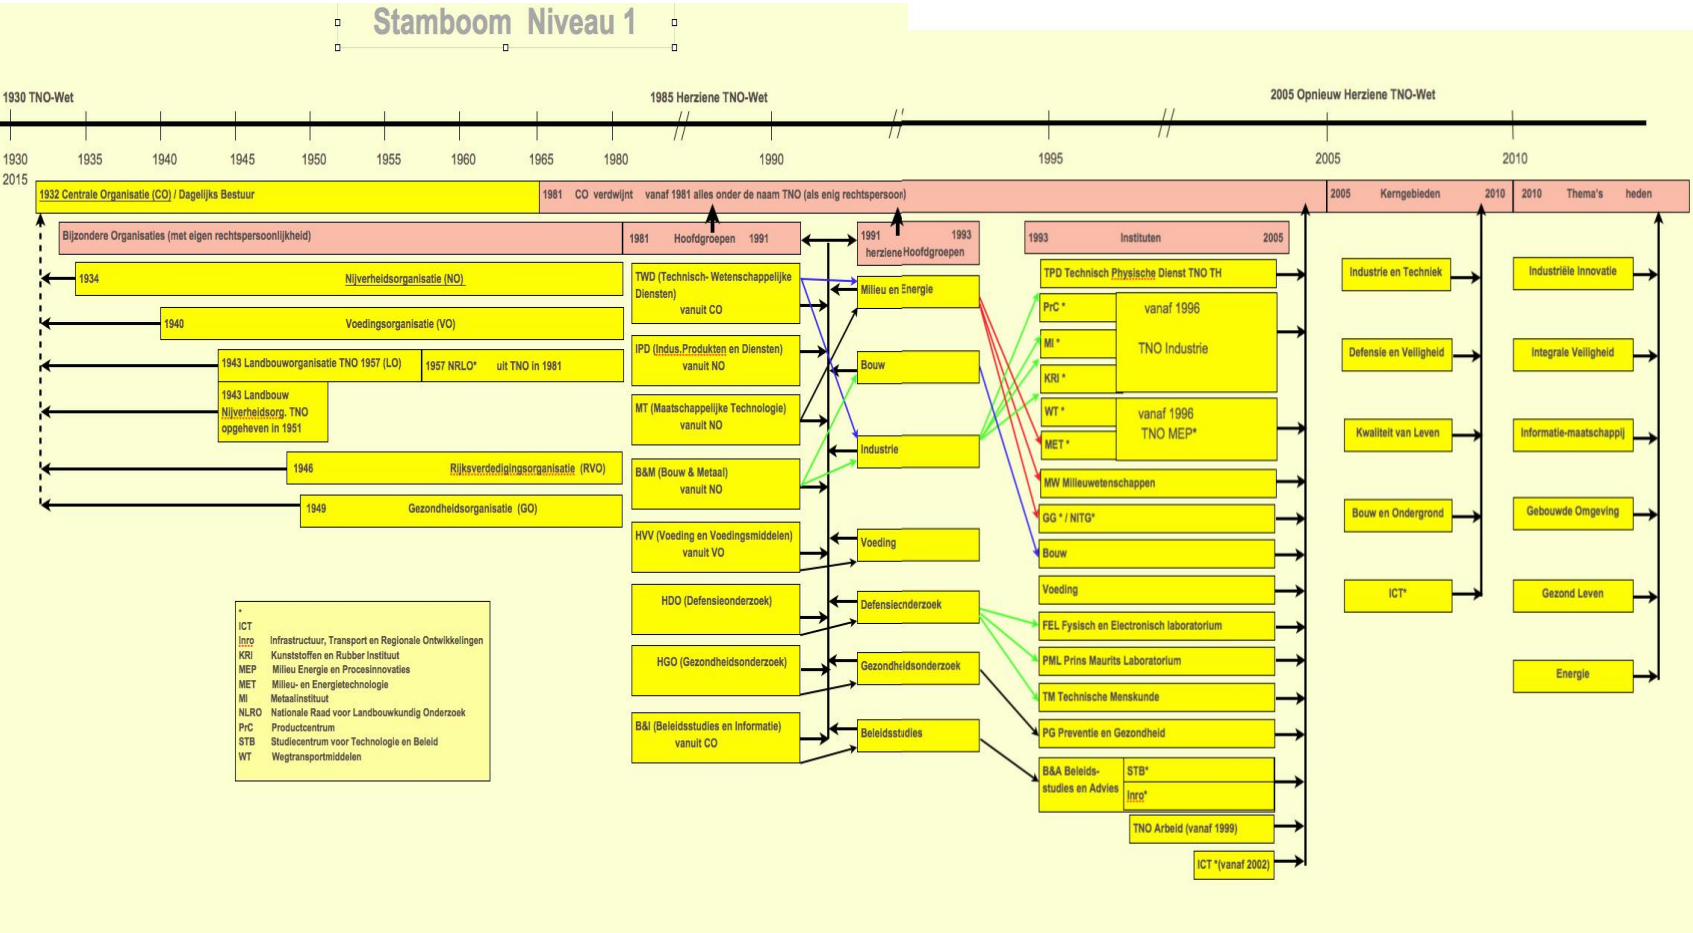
Stamboom Niveau 1

1930 TNO-Wet

1985 Herziene TNO-Wet

2005 Opnieuw Herziene TNO-Wet

1930 1935 1940 1945 1950 1955 1960 1965 1980 1990 1995 2005 2010 2015

1932 Centrale Organisatie (CO) / Dagelijks Bestuur

1981 CO verdwijnt vanaf 1981 alles onder de naam TNO (als enig rechtspersoon)

2005 Kerngebieden 2010

2010 Thema's heden

Bijzondere Organisaties (met eigen rechtspersoonlijkheid)

1981 Hoofdgroepen 1991

1991 1993 herziene Hoofdgroepen

1993 Instituten 2005

1934 Nijverheidsorganisatie (NO)

1940 Voedingsorganisatie (VO)

1943 Landbouworganisatie TNO 1957 (LO)

1957 NRLO* uit TNO in 1981

1943 Landbouw Nijverheidsorg. TNO opgeheven in 1951

1946 Rijksverdedigingsorganisatie (RVO)

1949 Gezondheidsorganisatie (GO)

TWD (Technisch- Wetenschappelijke Diensten) vanuit CO

IPD (Indus.Produkten en Diensten) vanuit NO

MT (Maatschappelijke Technologie) vanuit NO

B&M (Bouw & Metaal) vanuit NO

HVV (Voeding en Voedingsmiddelen) vanuit VO

HDO (Defensieonderzoek)

HGO (Gezondheidsonderzoek)

B&I (Beleidsstudies en Informatie) vanuit CO

Milieu en Energie

Bouw

Industrie

Voeding

Defensieonderzoek

Gezondheidsonderzoek

Beleidsstudies

TPD Technisch Physische Dienst TNO TH

PrC *

MI *

KRI *

WT *

MET *

vanaf 1996 TNO Industrie

vanaf 1996 TNO MEP*

MW Milieuwetenschappen

GG * / NITG*

Bouw

Voeding

FEL Fysisch en Electronisch laboratorium

PML Prins Maurits Laboratorium

TM Technische Menskunde

PG Preventie en Gezondheid

B&A Beleids- studies en Advies

STB*

Inro*

TNO Arbeid (vanaf 1999)

ICT *(vanaf 2002)

Industrie en Techniek

Defensie en Veiligheid

Kwaliteit van Leven

Bouw en Ondergrond

ICT*

Industriële Innovatie

Integrale Veiligheid

Informatie-maatschappij

Gebouwde Omgeving

Gezond Leven

Energie

*
ICT
Inro Infrastructuur, Transport en Regionale Ontwikkelingen
KRI Kunststoffen en Rubber Instituut
MEP Milieu Energie en Procesinnovaties
MET Milieu- en Energietechnologie
MI Metaalinstituut
NLRO Nationale Raad voor Landbouwkundig Onderzoek
PrC Productcentrum
STB Studiecentrum voor Technologie en Beleid
WT Wegtransportmiddelen